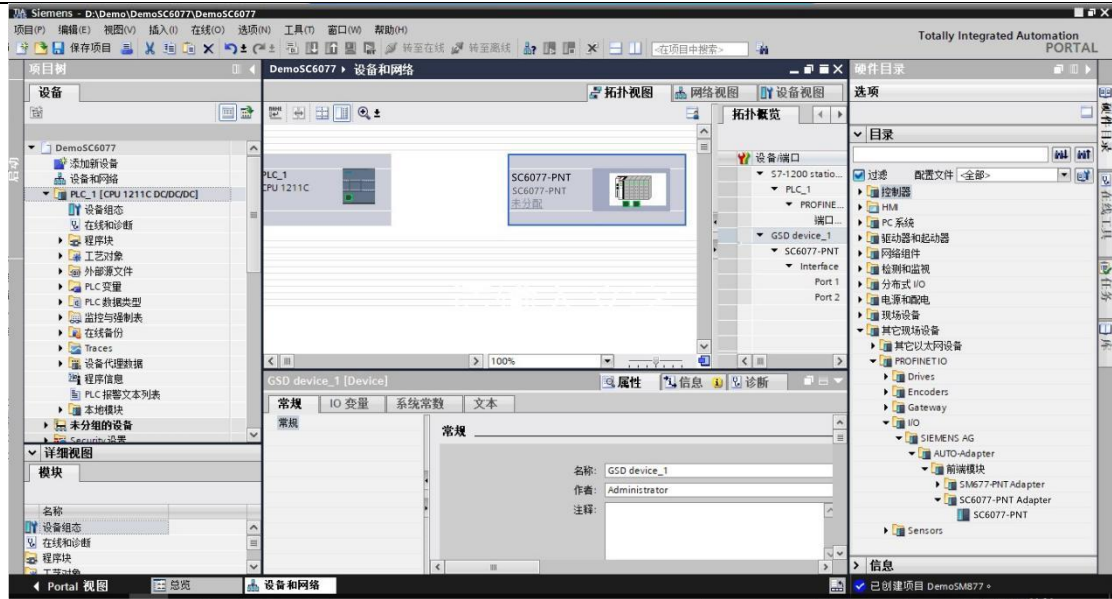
Siemens - D:\Demo\DemoSC6077\DemoSC6077

项目(P) 编辑(E) 视图(V) 插入(I) 在线(O) 选项(N) 工具(T) 窗口(W) 帮助(H)

Totally Integrated Automation
PORTAL

保存项目 转至在线 转至离线 <在项目中搜索>

项目树

设备

DemoSC6077
添加新设备
设备和网络
PLC_1 [CPU 1211C DC/DC/DC]
设备组态
在线和诊断
程序块
工艺对象
外部源文件
PLC 变量
PLC 数据类型
监控与强制表
在线备份
Traces
设备代理数据
程序信息
PLC 报警文本列表
本地模块
未分组的设备
Security设置

详细视图

模块

名称
设备组态
在线和诊断
程序块
工艺对象

DemoSC6077 ▸ 设备和网络

拓扑视图 网络视图 设备视图

PLC_1
CPU 1211C

SC6077-PNT
SC6077-PNT
未分配

100%

拓扑概览

设备/端口
S7-1200 statio...
PLC_1
PROFINE...
端口...
GSD device_1
SC6077-PNT
Interface
Port 1
Port 2

GSD device_1 [Device]

属性 信息 诊断

常规 IO 变量 系统常数 文本

常规

常规

名称: GSD device_1
作者: Administrator
注释:

硬件目录

选项

目录

过滤 配置文件 <全部>
控制器
HMI
PC 系统
驱动器和起动器
网络组件
检测和监视
分布式 I/O
电源和配电
现场设备
其它现场设备
其它以太网设备
PROFINET IO
Drives
Encoders
Gateway
I/O
SIEMENS AG
AUTO-Adapter
前端模块
SM677-PNT Adapter
SC6077-PNT Adapter
SC6077-PNT
Sensors

信息

硬件目录 在线工具 任务 库

Portal 视图 总览 设备和网络

已创建项目 DemoSM877。